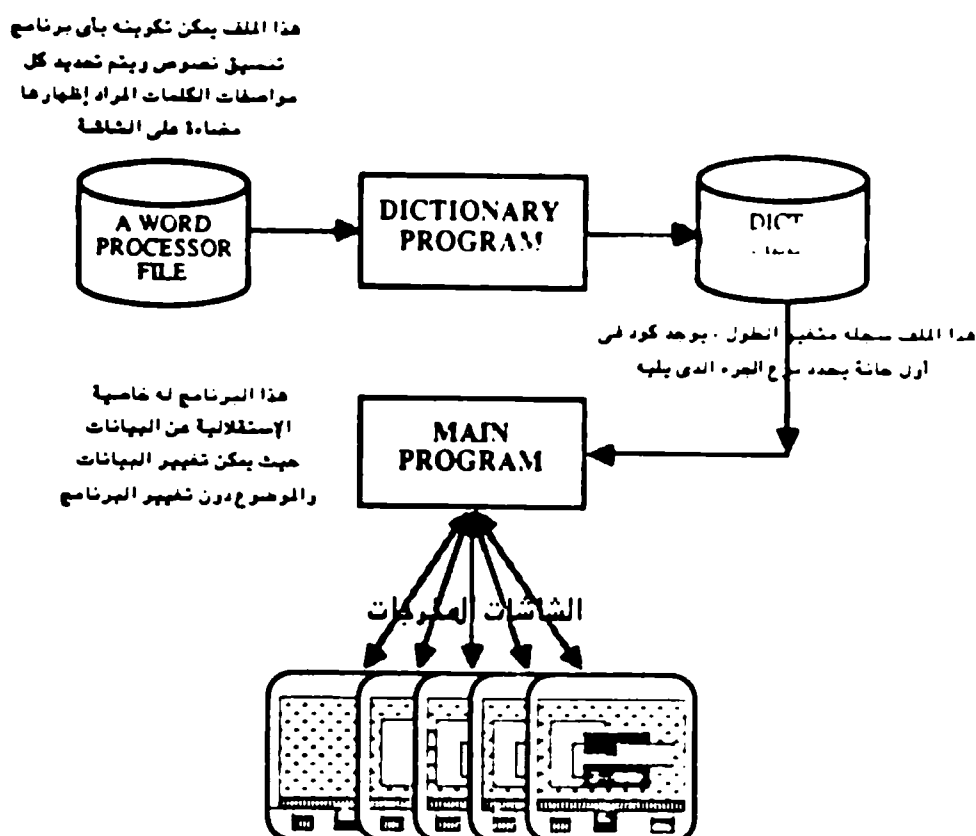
هذا الملف يمكن تكوينه بأي برنامج تنسيق نصوص ويتم تحديد كل مواصفات الكلمات المراد إظهارها مضاءة على الشاشة

A WORD PROCESSOR FILE

DICTIONARY PROGRAM

DICT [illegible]

هذا الملف سجله متغير الطول - يوجد كود في أول خانة يحدد نوع الجزء الذي يليه

هذا البرنامج له خاصية الإستقلالية عن البيانات حيث يمكن تغيير البيانات والموضوع دون تغيير البرنامج

MAIN PROGRAM

الشاشات المكونات